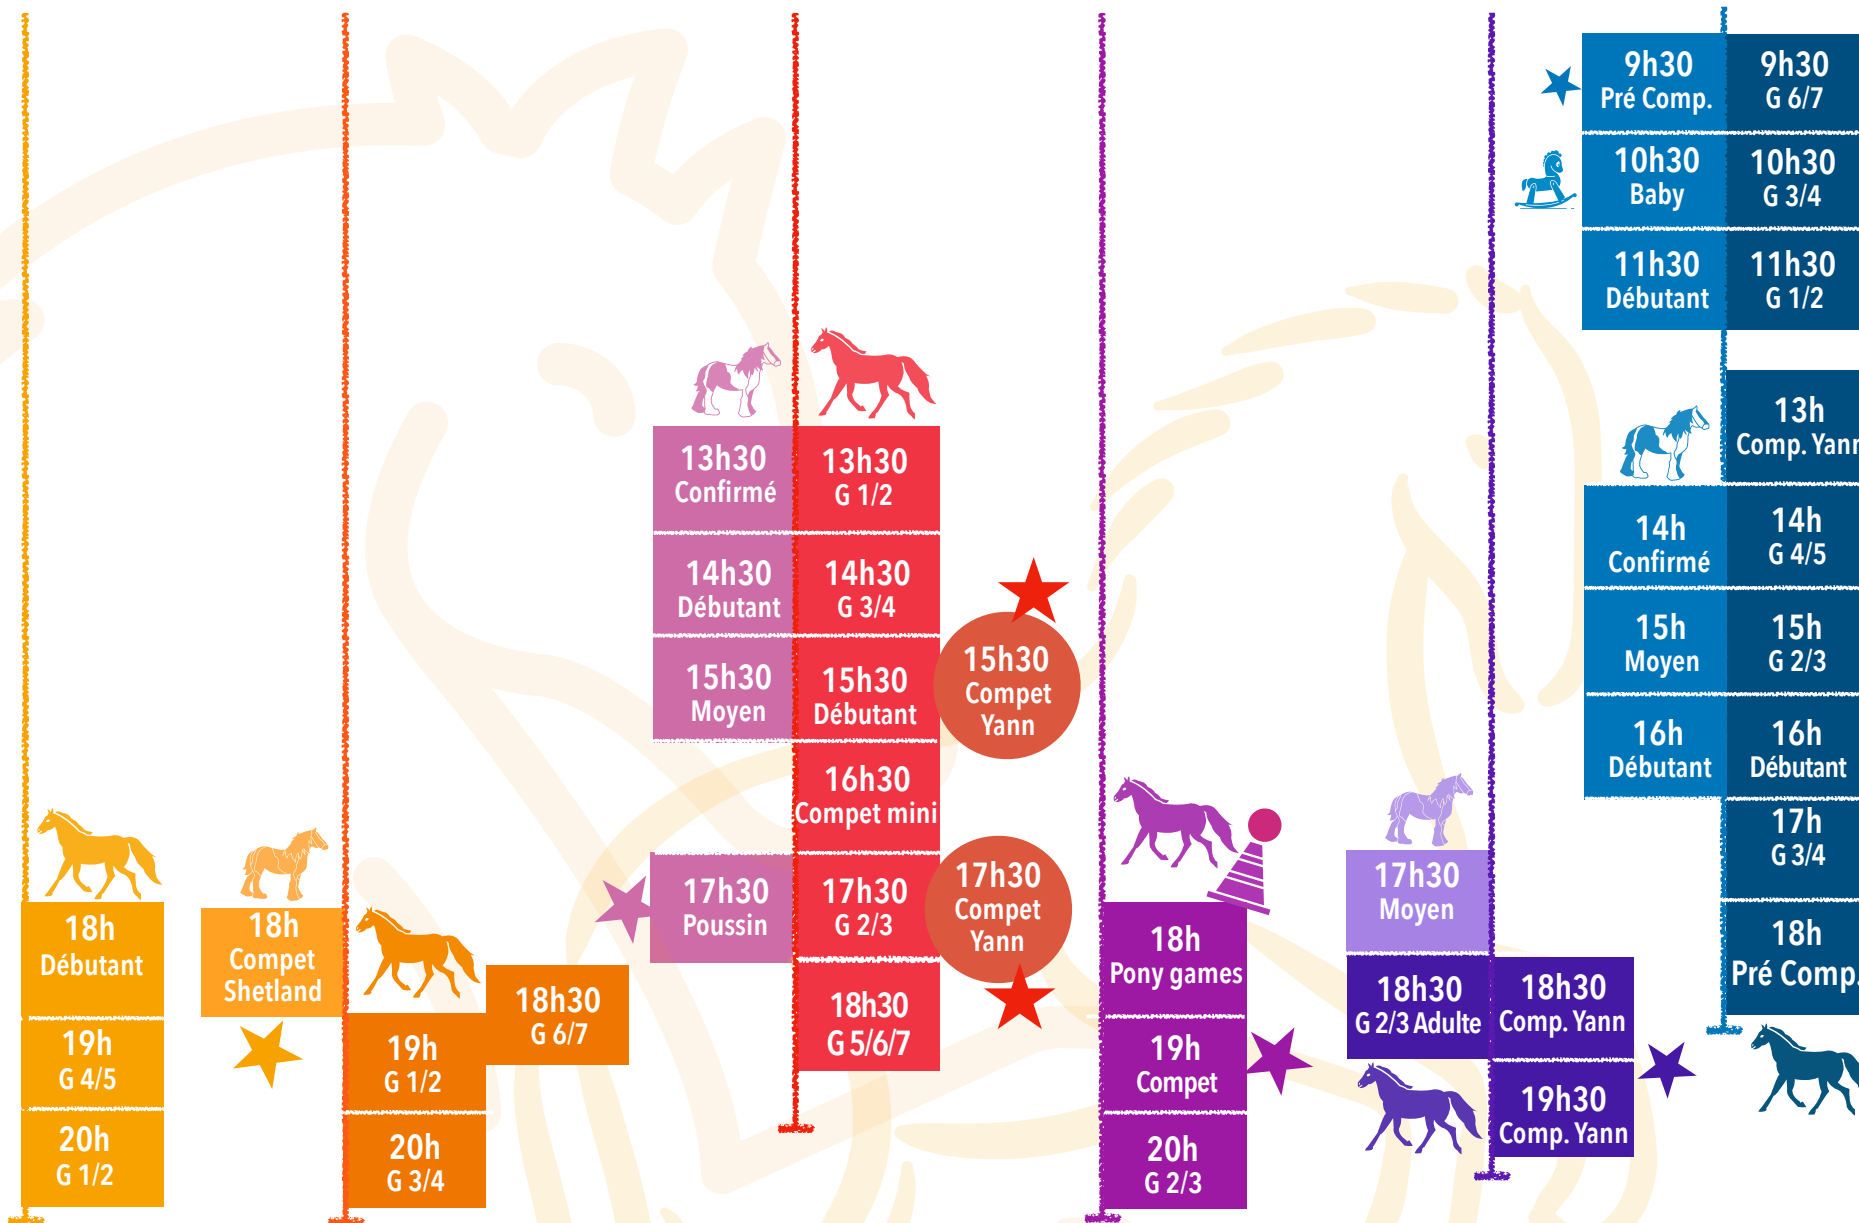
9h30
Pré Comp.

9h30
G 6/7

10h30
Baby

10h30
G 3/4

11h30
Débutant

11h30
G 1/2

13h
Comp. Yann

14h
Confirmé

14h
G 4/5

15h
Moyen

15h
G 2/3

16h
Débutant

16h
Débutant

17h
G 3/4

18h
Pré Comp.

13h30
Confirmé

13h30
G 1/2

14h30
Débutant

14h30
G 3/4

15h30
Moyen

15h30
Débutant

15h30
Compet
Yann

16h30
Compet mini

17h30
Poussin

17h30
G 2/3

17h30
Compet
Yann

18h30
G 5/6/7

18h
Débutant

19h
G 4/5

20h
G 1/2

18h
Compet
Shetland

19h
G 1/2

20h
G 3/4

18h30
G 6/7

18h
Pony games

19h
Compet

20h
G 2/3

17h30
Moyen

18h30
G 2/3 Adulte

18h30
Comp. Yann

19h30
Comp. Yann